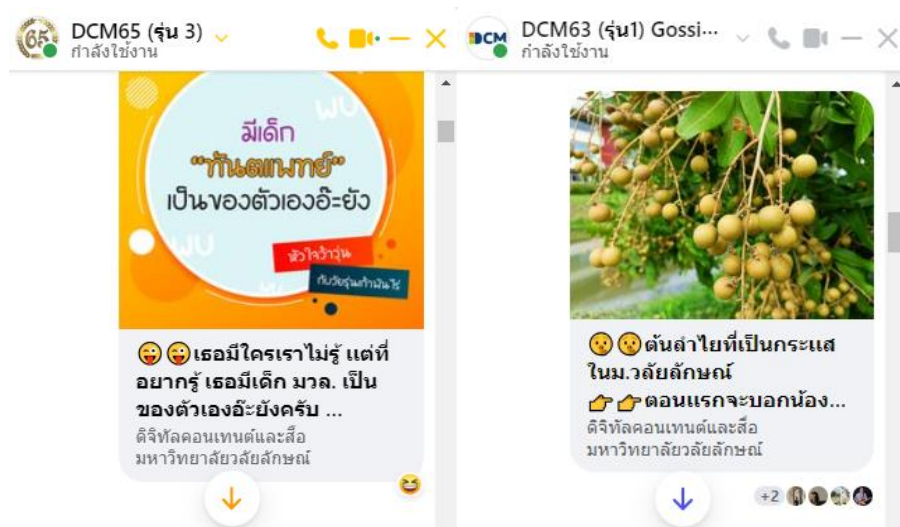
DCM65 (รุ่น 3)
กำลังใช้งาน

มีเด็ก
"ทันตแพทย์"
เป็นของตัวเองอ๊ะยัง

หัวใจว้าวุ่น
กับวัยรุ่นทำมันใช่

😛😛เธอมีใครเราไม่รู้ แต่ที่อยากรู้ เธอมีเด็ก มวล. เป็นของตัวเองอ๊ะยังครับ ...
ดิจิทัลคอนเทนต์และสื่อ มหาวิทยาลัยวลัยลักษณ์

DCM63 (รุ่น1) Gossi...
กำลังใช้งาน

😮😮ต้นลำไยที่เป็นกระแสในม.วลัยลักษณ์
👉👉ตอนแรกจะบอกน้อง...
ดิจิทัลคอนเทนต์และสื่อ มหาวิทยาลัยวลัยลักษณ์

+2